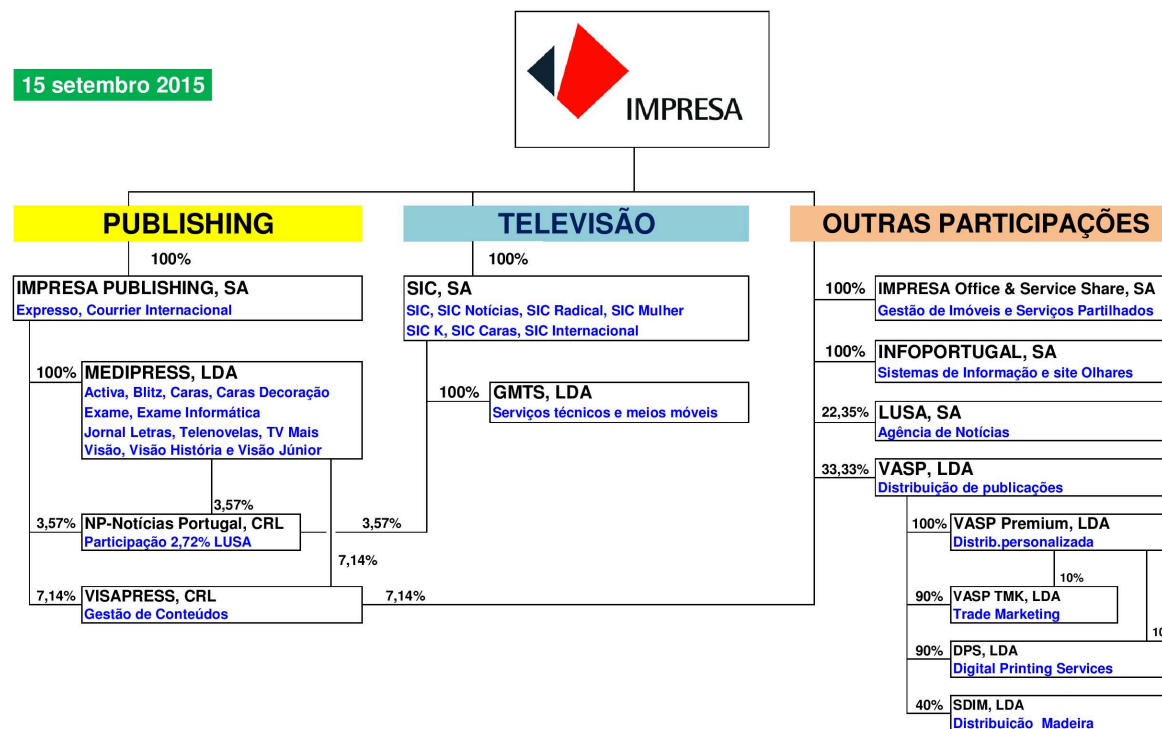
15 setembro 2015

IMPRESA

PUBLISHING

TELEVISÃO

OUTRAS PARTICIPAÇÕES

100%

IMPRESA PUBLISHING, SA
Expresso, Courrier Internacional

100%

SIC, SA
SIC, SIC Notícias, SIC Radical, SIC Mulher
SIC K, SIC Caras, SIC Internacional

100% MEDIPRESS, LDA
Activa, Blitz, Caras, Caras Decoração
Exame, Exame Informática
Jornal Letras, Telenovelas, TV Mais
Visão, Visão História e Visão Júnior

100% GMTS, LDA
Serviços técnicos e meios móveis

3,57%

3,57% NP-Notícias Portugal, CRL
Participação 2,72% LUSA

3,57%

7,14%

7,14% VISAPRESS, CRL
Gestão de Conteúdos

7,14%

100% IMPRESA Office & Service Share, SA
Gestão de Imóveis e Serviços Partilhados

100% INFOPORTUGAL, SA
Sistemas de Informação e site Olhares

22,35% LUSA, SA
Agência de Notícias

33,33% VASP, LDA
Distribuição de publicações

100% VASP Premium, LDA
Distrib.personalizada

10%

90% VASP TMK, LDA
Trade Marketing

1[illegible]

90% DPS, LDA
Digital Printing Services

40% SDIM, LDA
Distribuição Madeira